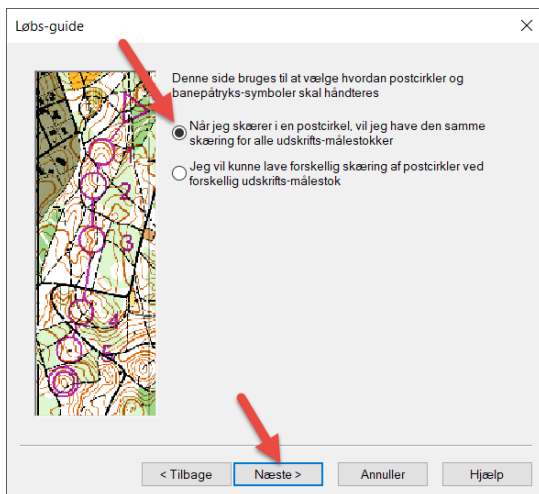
Løbs-guide

Denne side bruges til at vælge hvordan postcirkler og banepåtryks-symboler skal håndteres

Når jeg skærer i en postcirkel, vil jeg have den samme skæring for alle udskrifts-målestokker

Jeg vil kunne lave forskellig skæring af postcirkler ved forskellig udskrifts-målestok

1
2
3
4
5

< Tilbage
Næste >
Annuller
Hjælp